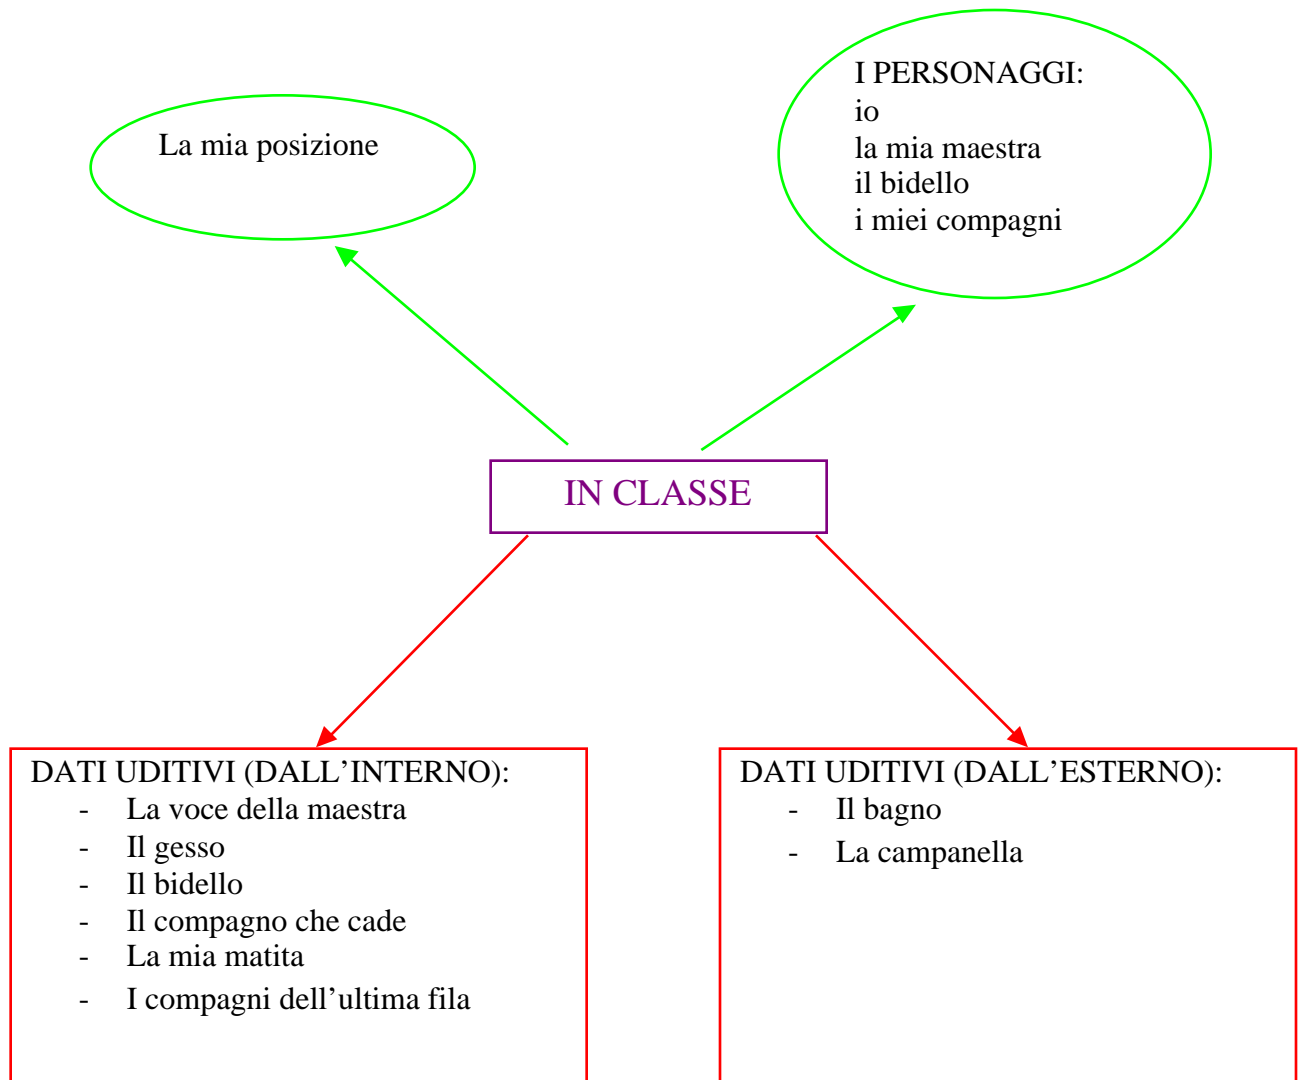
La mia posizione

I PERSONAGGI:
io
la mia maestra
il bidello
i miei compagni

IN CLASSE

DATI UDITIVI (DALL’INTERNO):
- La voce della maestra
- Il gesso
- Il bidello
- Il compagno che cade
- La mia matita
- I compagni dell’ultima fila

DATI UDITIVI (DALL’ESTERNO):
- Il bagno
- La campanella